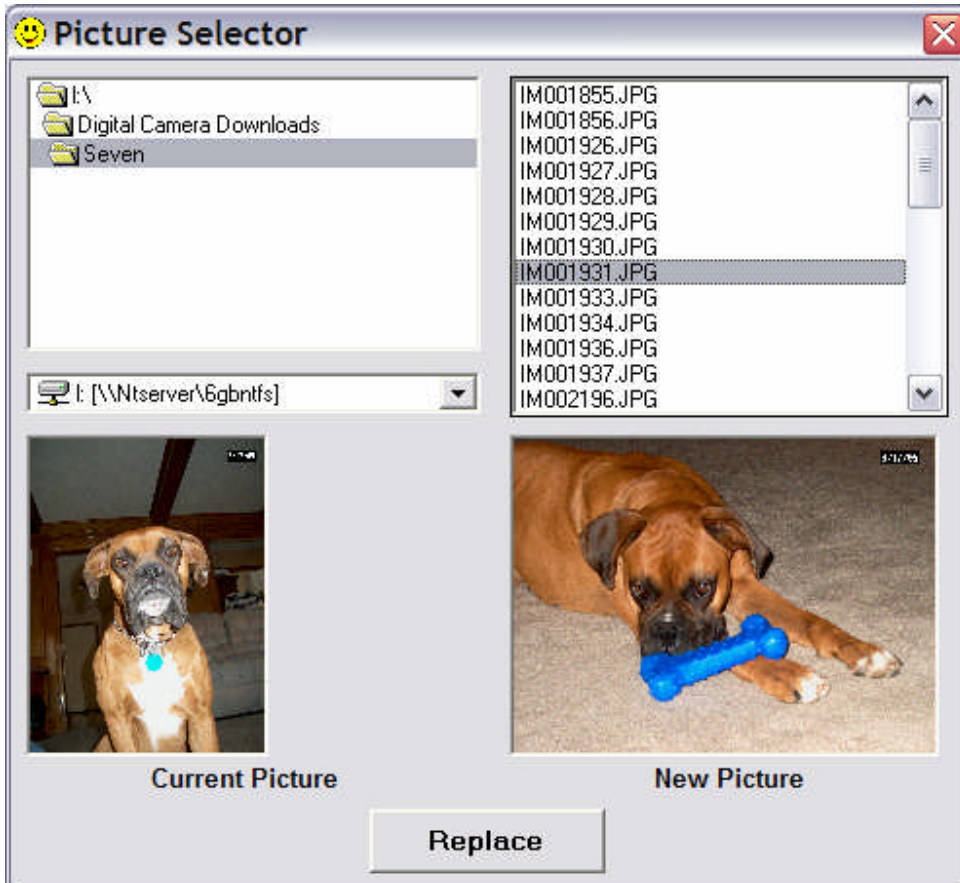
Picture Selector

I:\
Digital Camera Downloads
Seven

IM001855.JPG
IM001856.JPG
IM001926.JPG
IM001927.JPG
IM001928.JPG
IM001929.JPG
IM001930.JPG
IM001931.JPG
IM001933.JPG
IM001934.JPG
IM001936.JPG
IM001937.JPG
IM002196.JPG

I: [\\Ntserver\6gbntfs]

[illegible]

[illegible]

Current Picture

New Picture

Replace